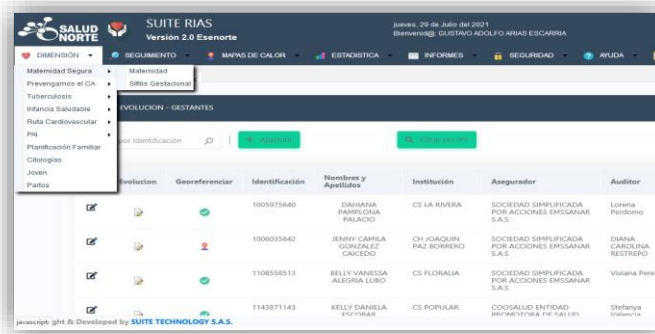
SALUD NORTE

SUITE RIAS
Versión 2.0 Esenorte

jueves, 29 de Julio del 2021
Bienvenid@: GUSTAVO ADOLFO ARIAS ESCARRIA

DIMENSIÓN | SEGUIMIENTO | MAPAS DE CALOR | ESTADISTICA | INFORMES | SEGURIDAD | AYUDA

Maternidad Segura
Prevengamos el CA
Tuberculosis
Infancia Saludable
Ruta Cardiovascular
PAI
Planificación Familiar
Citologías
Joven
Partos

Maternidad
Sifilis Gestacional

EVOLUCION - GESTANTES

por Identificación

Agregar

Filtrar por mes

| Evolucion | Georeferenciar | Identificación | Nombres y Apellidos | Institución | Asegurador | Auditor |
|---|---|---|---|---|---|---|
| | | 1005975640 | DAHIANA PAMPLONA PALACIO | CS LA RIVERA | SOCIEDAD SIMPLIFICADA POR ACCIONES EMSSANAR S.A.S | Lorena Perdomo |
| | | 1006035642 | JENNY CAMILA GONZALEZ CAICEDO | CH JOAQUIN PAZ BORRERO | SOCIEDAD SIMPLIFICADA POR ACCIONES EMSSANAR S.A.S | DIANA CAROLINA RESTREPO |
| | | 1108558513 | BELLY VANESSA ALEGRIA LUBO | CS FLORALIA | SOCIEDAD SIMPLIFICADA POR ACCIONES EMSSANAR S.A.S | Viviana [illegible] |
| | | 1143871143 | KELLY DANIELA ESCOBAR | CS POPULAR | COOSALUD ENTIDAD PROMOTORA DE SALUD | Stefanya Valencia |

javascript: ght & Developed by SUITE TECHNOLOGY S.A.S.